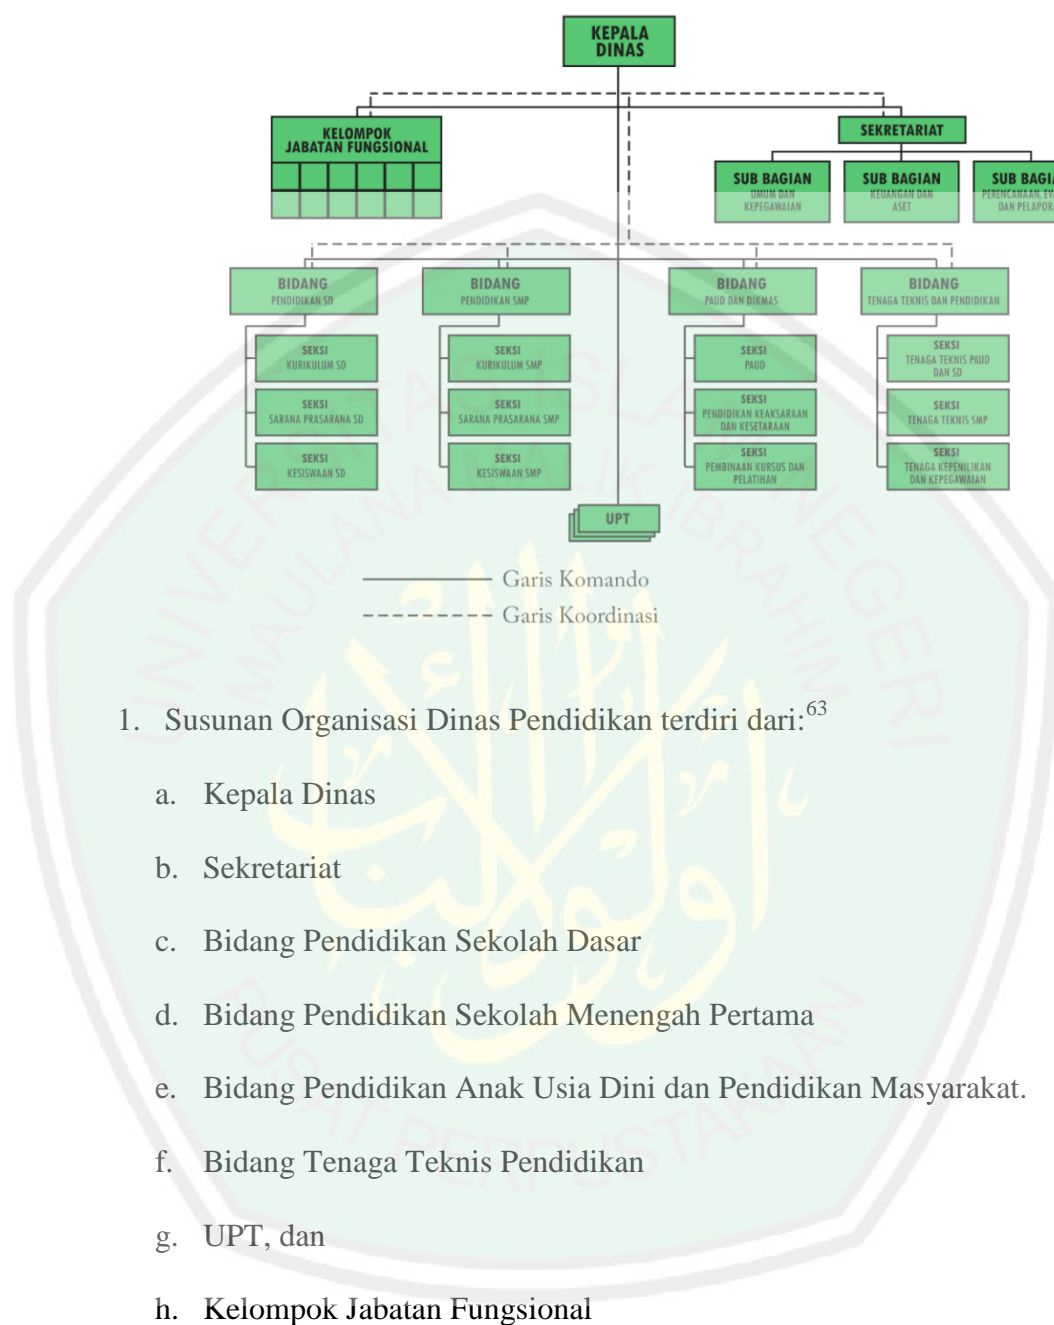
KEPALA DINAS

KELOMPOK JABATAN FUNGSIONAL

SEKRETARIAT

SUB BAGIAN UMUM DAN KEPEGAWAIAN

SUB BAGIAN KEUANGAN DAN ASET

SUB BAGI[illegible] PERENCANAAN, EV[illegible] DAN PELAPOR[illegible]

BIDANG PENDIDIKAN SD

BIDANG PENDIDIKAN SMP

BIDANG PAUD DAN DIKMAS

BIDANG TENAGA TEKNIS DAN PENDIDIKAN

SEKSI KURIKULUM SD

SEKSI SARANA PRASARANA SD

SEKSI KESISWAAN SD

SEKSI KURIKULUM SMP

SEKSI SARANA PRASARANA SMP

SEKSI KESISWAAN SMP

SEKSI PAUD

SEKSI PENDIDIKAN KEAKSARAAN DAN KESETARAAN

SEKSI PEMBINAAN KURSUS DAN PELATIHAN

SEKSI TENAGA TEKNIS PAUD DAN SD

SEKSI TENAGA TEKNIS SMP

SEKSI TENAGA KEPEMILIKAN DAN KEPEGAWAIAN

UPT

Garis Komando

Garis Koordinasi

1. Susunan Organisasi Dinas Pendidikan terdiri dari:$^{63}$

a. Kepala Dinas

b. Sekretariat

c. Bidang Pendidikan Sekolah Dasar

d. Bidang Pendidikan Sekolah Menengah Pertama

e. Bidang Pendidikan Anak Usia Dini dan Pendidikan Masyarakat.

f. Bidang Tenaga Teknis Pendidikan

g. UPT, dan

h. Kelompok Jabatan Fungsional